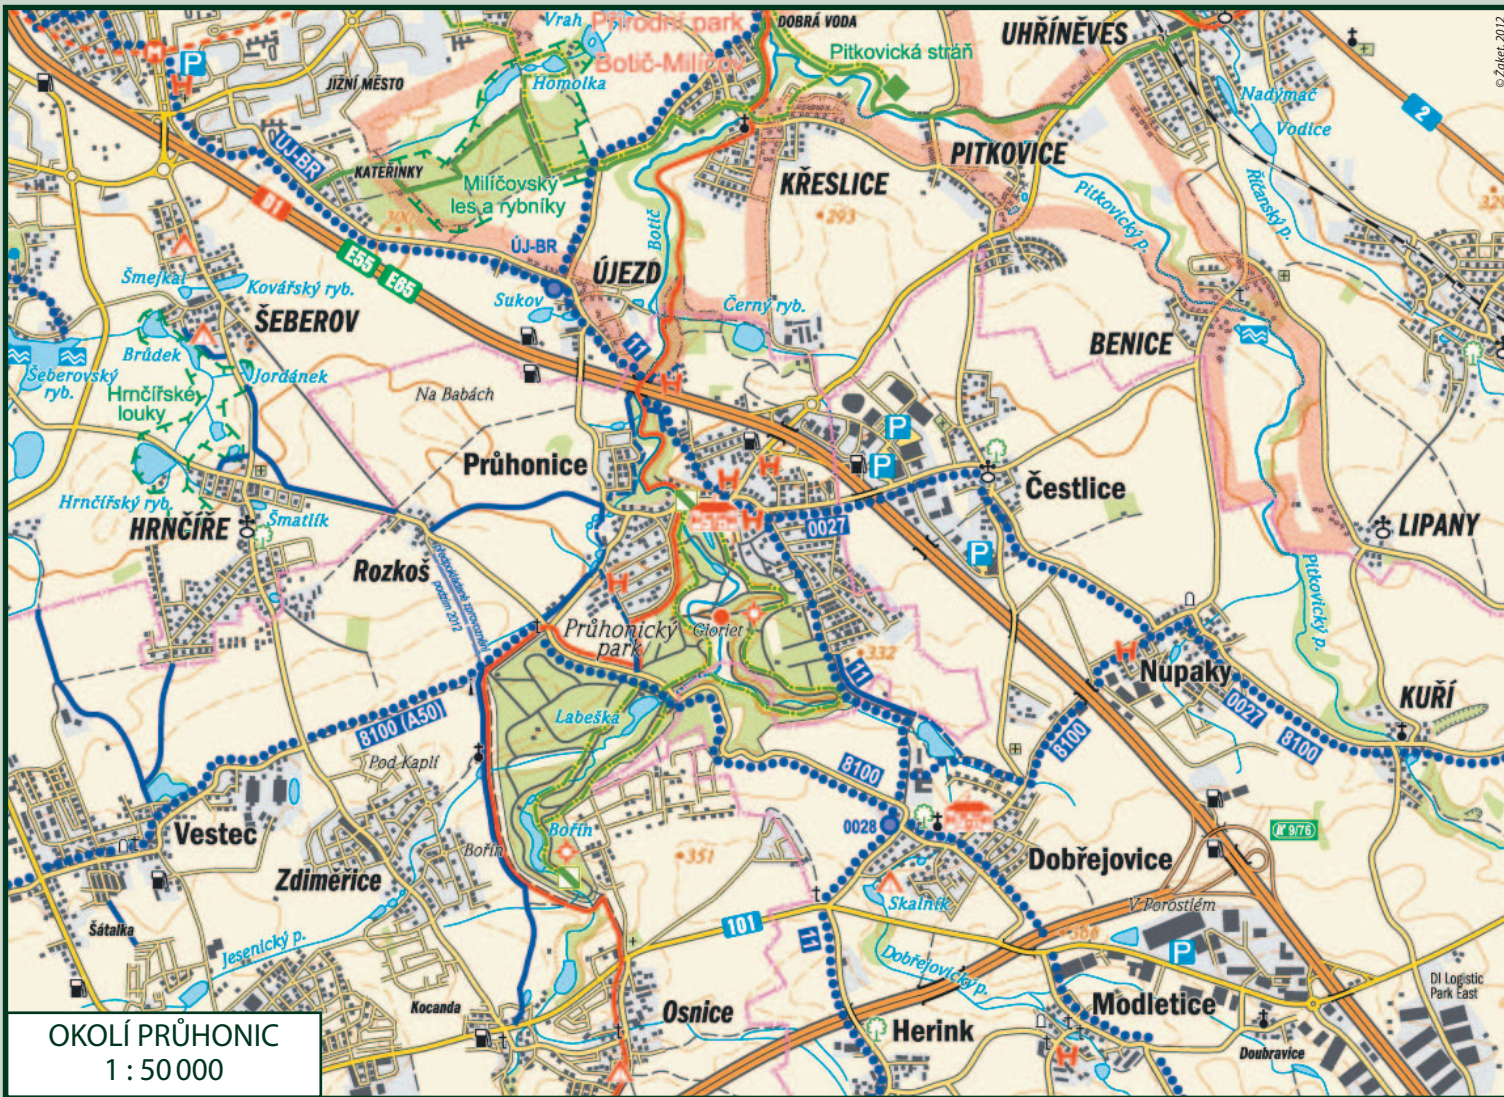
Vrah Přírodní park Botič-Milíčov
DOBRÁ VODA
UHŘÍNĚVES
© Žaket 2012
Pitkovická stráň
JIŽNÍ MĚSTO
Homolka
Nadymač
Vodice
2
ÚJ-BR
KATEŘINKY
Milíčovský les a rybníky
KŘESLICE
PITKOVICE
Pitkovický p.
Říčanský p.
D1
293
Botič
ÚJ-BR
E55 E65
ÚJEZD
Šmejkal
Kovářský ryb.
Sukov
Černý ryb.
ŠEBEROV
BENICE
Brůdek
11
Šeberovský ryb.
Hrnčířské louky
Jordánek
Na Babách
Průhonice
P
P
Čestlice
Hrnčířský ryb.
HRNČÍŘE
Šmatlík
0027
LIPANY
Rozkoš
P
Pitkovický p.
Průhonický park
Gloriet
332
Nupaky
KUŘÍ
11
0027
8100
8100 (A50)
Labeška
8100
8100
Pod Kaplí
Vestec
0028
Zdiměřice
Břežany
Bořín
351
Dobřejovice
K 9/76
Šátalka
Skalník
V Porostlém
101
11
Jesenický p.
Dobřejovický p.
Osnice
DI Logistic Park East
Kocanda
Modletice
Herink
Doubravice
OKOLÍ PRŮHONIC
1 : 50 000